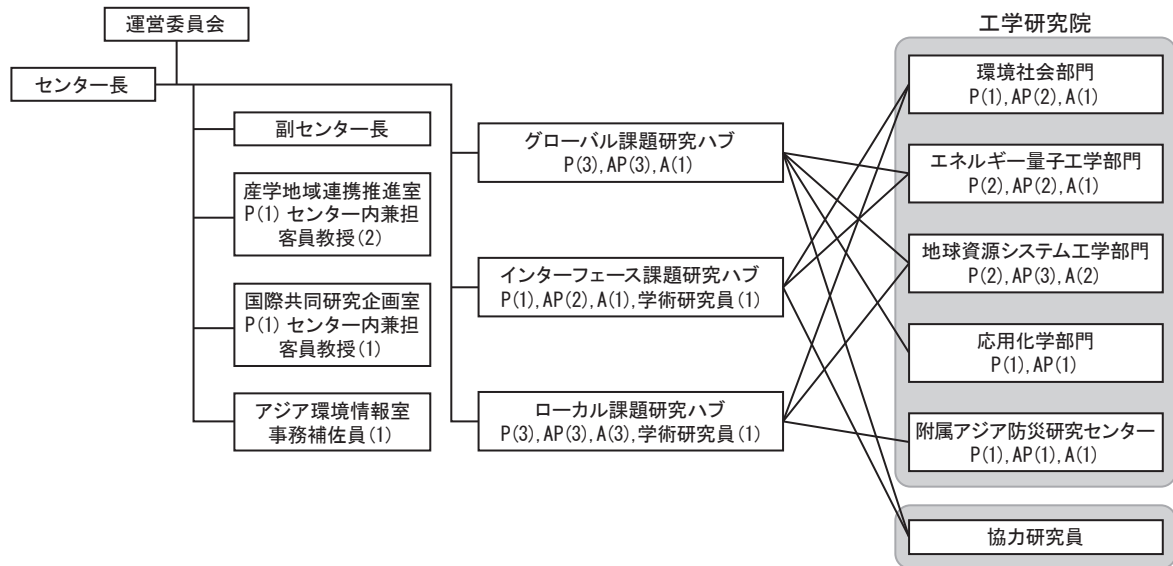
運営委員会

センター長

副センター長

産学地域連携推進室
P(1) センター内兼担
客員教授(2)

国際共同研究企画室
P(1) センター内兼担
客員教授(1)

アジア環境情報室
事務補佐員(1)

グローバル課題研究ハブ
P(3),AP(3),A(1)

インターフェース課題研究ハブ
P(1),AP(2),A(1),学術研究員(1)

ローカル課題研究ハブ
P(3),AP(3),A(3),学術研究員(1)

工学研究院

環境社会部門
P(1),AP(2),A(1)

エネルギー量子工学部門
P(2),AP(2),A(1)

地球資源システム工学部門
P(2),AP(3),A(2)

応用化学部門
P(1),AP(1)

附属アジア防災研究センター
P(1),AP(1),A(1)

協力研究員